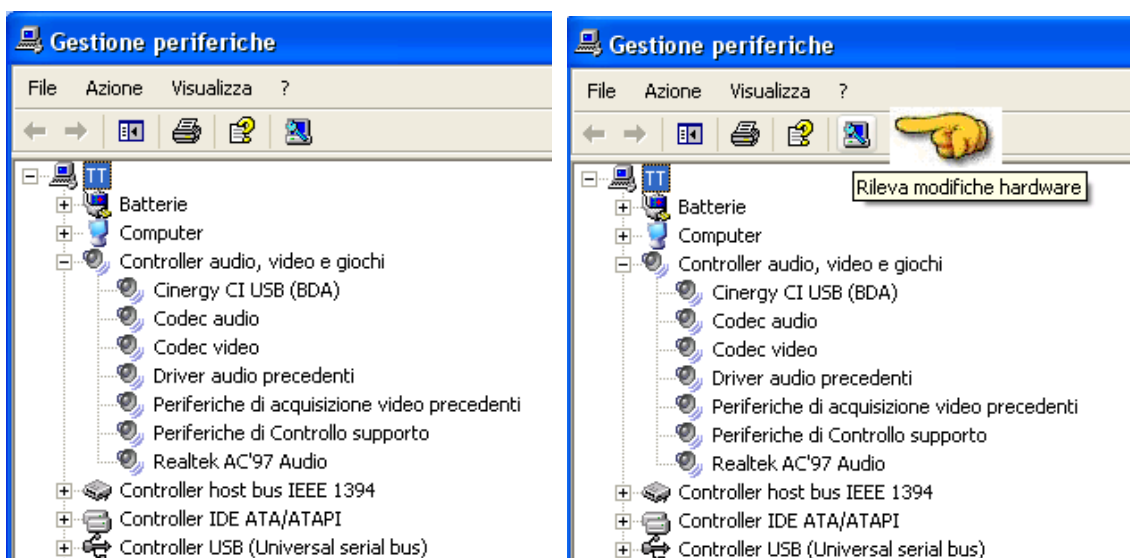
Gestione periferiche

File Azione Visualizza ?

TT
Batterie
Computer
Controller audio, video e giochi
Cinergy CI USB (BDA)
Codec audio
Codec video
Driver audio precedenti
Periferiche di acquisizione video precedenti
Periferiche di Controllo supporto
Realtek AC'97 Audio
Controller host bus IEEE 1394
Controller IDE ATA/ATAPI
Controller USB (Universal serial bus)

Gestione periferiche

File Azione Visualizza ?

Rileva modifiche hardware

TT
Batterie
Computer
Controller audio, video e giochi
Cinergy CI USB (BDA)
Codec audio
Codec video
Driver audio precedenti
Periferiche di acquisizione video precedenti
Periferiche di Controllo supporto
Realtek AC'97 Audio
Controller host bus IEEE 1394
Controller IDE ATA/ATAPI
Controller USB (Universal serial bus)